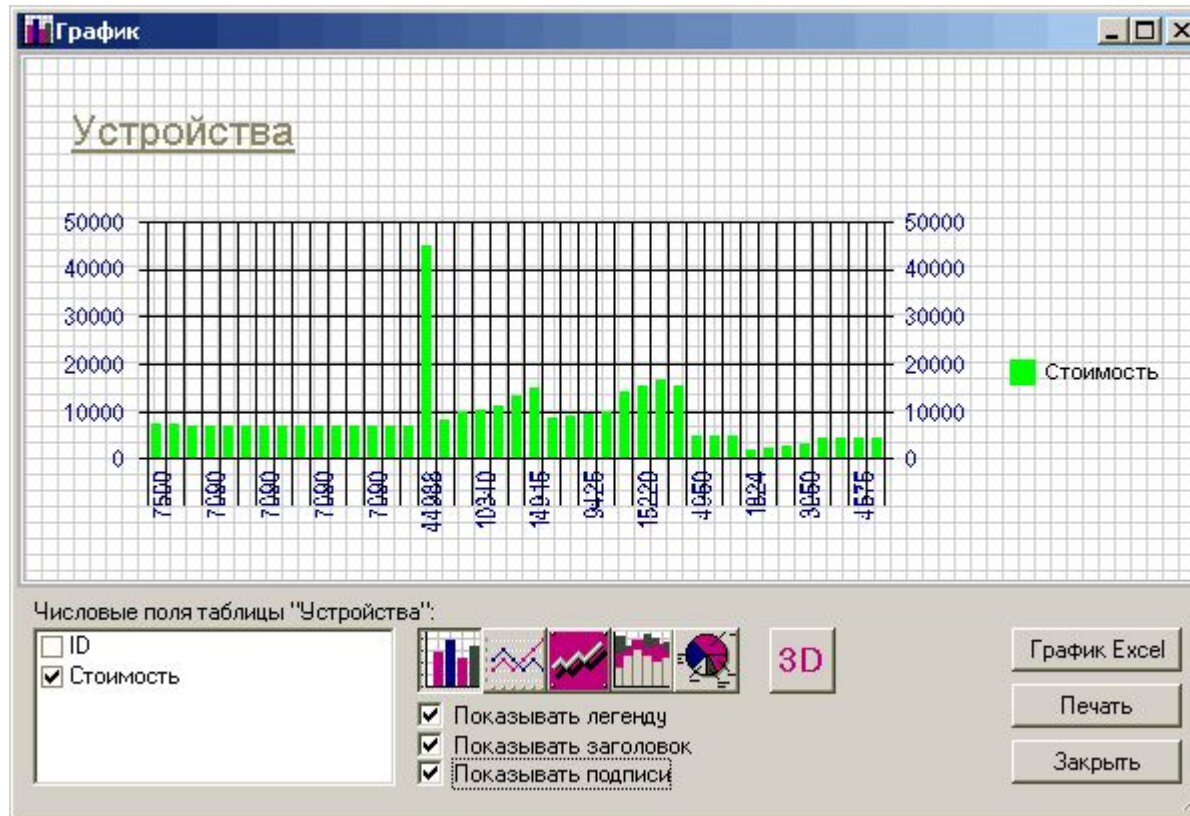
График

Устройства

50000
40000
30000
20000
10000
0

50000
40000
30000
20000
10000
0

7500
7000
7000
7000
7000
44888
10310
14045
9425
15220
4950
1824
3050
4575

Стоимость

Числовые поля таблицы "Устройства":

ID
Стоимость

3D

Показывать легенду
Показывать заголовок
Показывать подписи

График Excel
Печать
Закрыть